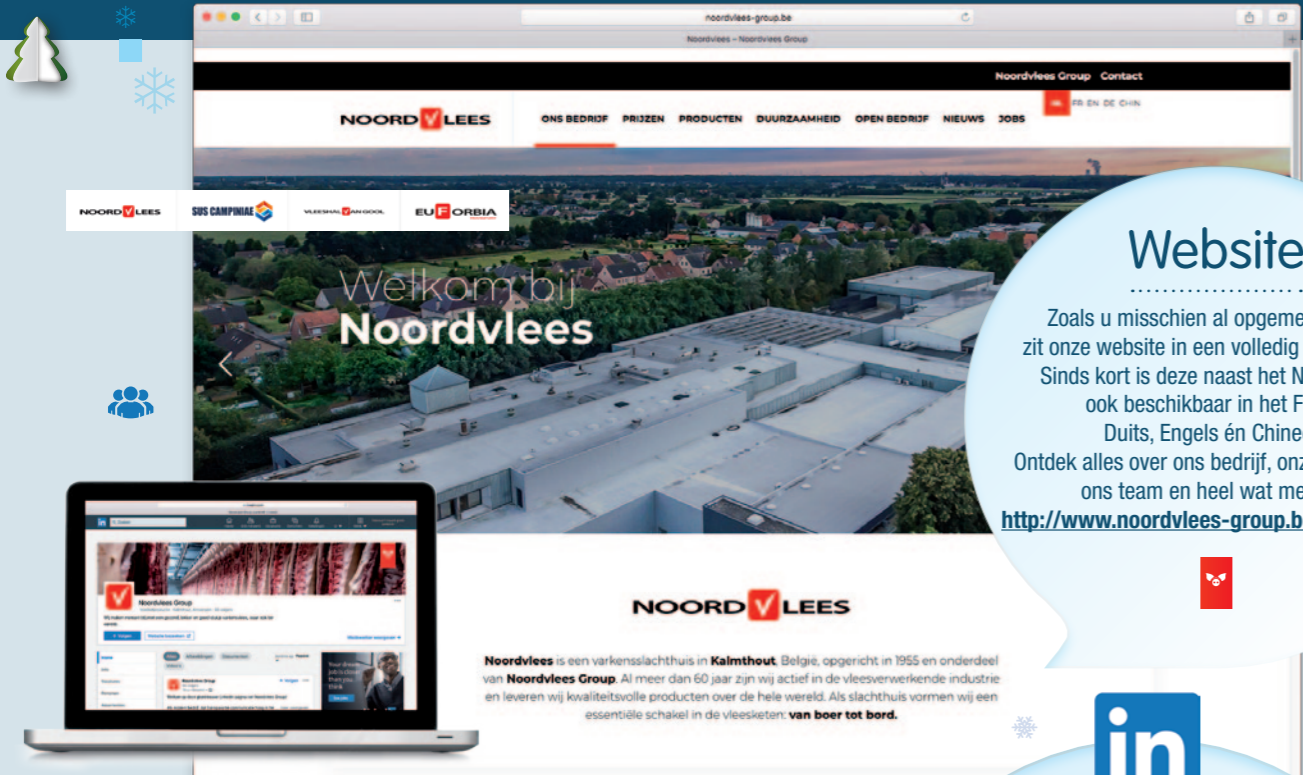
noordvlees-group.be

Noordvlees – Noordvlees Group

Noordvlees Group Contact

NOORD V LEES

ONS BEDRIJF PRIJZEN PRODUCTEN DUURZAAMHEID OPEN BEDRIJF NIEUWS JOBS

NL FR EN DE CHN

NOORD V LEES SUS CAMPINIAE VLEESHAL VAN GOOL EUFORBIA

Welkom bij Noordvlees

NOORD V LEES

Noordvlees is een varkensslachthuis in Kalmthout, België, opgericht in 1955 en onderdeel van Noordvlees Group. Al meer dan 60 jaar zijn wij actief in de vleesverwerkende industrie en leveren wij kwaliteitsvolle producten over de hele wereld. Als slachthuis vormen wij een essentiële schakel in de vleesketen: van boer tot bord.

Noordvlees Group

Website

Zoals u misschien al opgeme
zit onze website in een volledig
Sinds kort is deze naast het N
ook beschikbaar in het F
Duits, Engels én Chine
Ontdek alles over ons bedrijf, onz
ons team en heel wat me
http://www.noordvlees-group.b

in